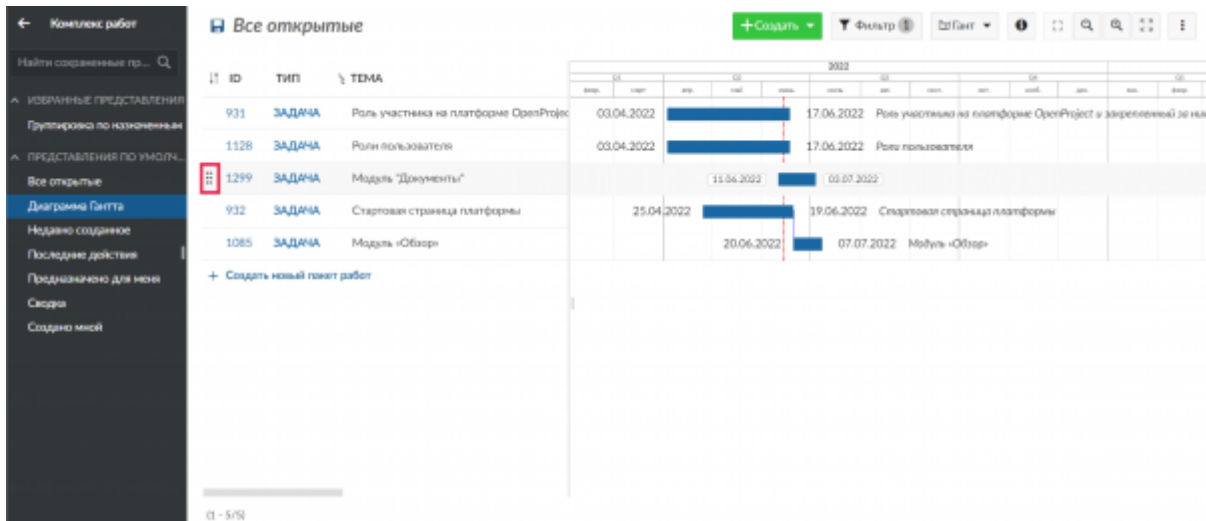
← Комплекс работ

Найти сохраненные пр... Q

^ ИЗБРАННЫЕ ПРЕДСТАВЛЕНИЯ

Группировка по назначенным

^ ПРЕДСТАВЛЕНИЯ ПО УМОЛЧ...

Все открытые

Диаграмма Гантта

Недавно созданное

Последние действия

Предназначено для меня

Сводка

Создано мной

Все открытые

+Создать ▾ Фильтр 1 Гант ▾

| ID | ТИП | ТЕМА |
|---|---|---|
| 931 | ЗАДАЧА | Роль участника на платформе OpenProjec |
| 1128 | ЗАДАЧА | Роли пользователя |
| 1299 | ЗАДАЧА | Модуль "Документы" |
| 932 | ЗАДАЧА | Стартовая страница платформы |
| 1085 | ЗАДАЧА | Модуль «Обзор» |

+ Создать новый пакет работ

2022

03.04.2022 17.06.2022 Роль участника на платформе OpenProject и закрепленный за ним

03.04.2022 17.06.2022 Роли пользователя

11.06.2022 03.07.2022

25.04.2022 19.06.2022 Стартовая страница платформы

20.06.2022 07.07.2022 Модуль «Обзор»

(1 - 5/5)